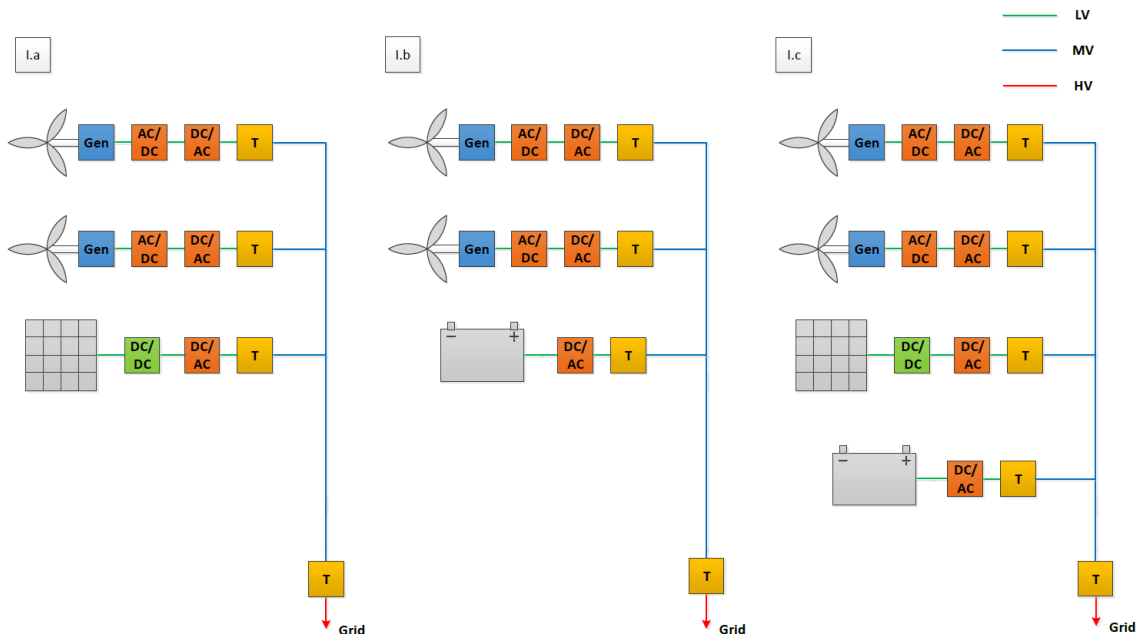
LV
MV
HV

I.a

Gen AC/DC DC/AC T

Gen AC/DC DC/AC T

DC/DC DC/AC T

T
Grid

I.b

Gen AC/DC DC/AC T

Gen AC/DC DC/AC T

− +
DC/AC T

T
Grid

I.c

Gen AC/DC DC/AC T

Gen AC/DC DC/AC T

DC/DC DC/AC T

− +
DC/AC T

T
Grid